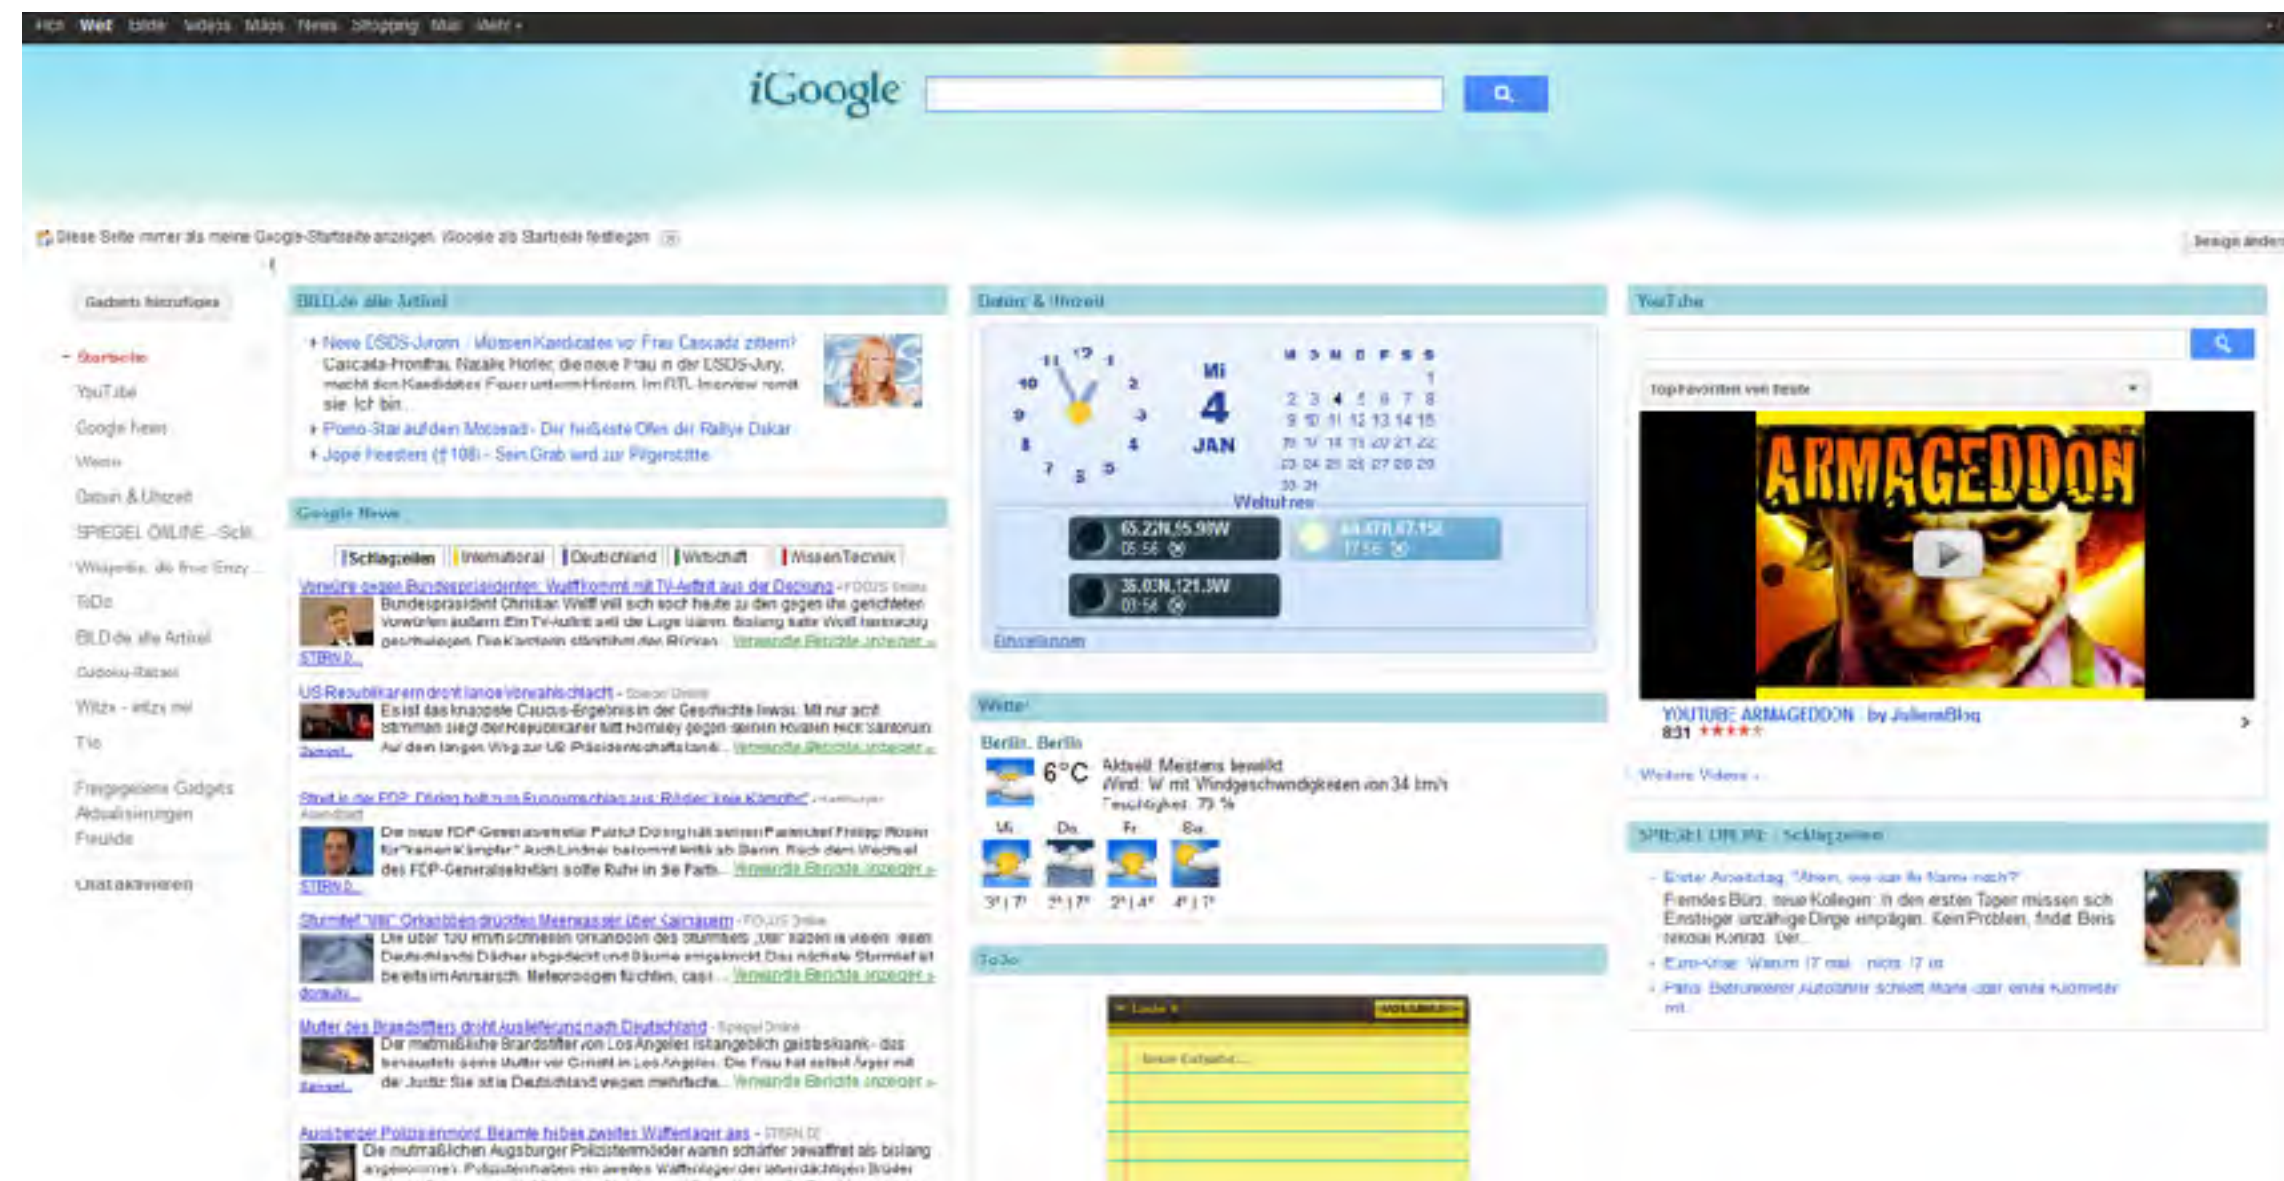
Ich Web Bilder Videos Maps News Shopping Mail Mehr ▾

iGoogle

Diese Seite immer als meine Google-Startseite anzeigen. iGoogle als Startseite festlegen

Design ändern

Gadgets hinzufügen

Startseite
YouTube
Google News
Wetter
Datum & Uhrzeit
SPIEGEL ONLINE - Schl...
Wikipedia, die freie Enzy...
ToDo
BILD.de alle Artikel
Sudoku-Rätsel
Witze - witzig mal
Tip

Freigegebene Gadgets
Aktualisierungen
Freunde

Chat aktivieren

BILD.de alle Artikel

Neue DSDS-Jurorin: Müssen Kandidaten vor Frau Cascada zittern?
Cascada-Frontfrau Natalie Horler, die neue Frau in der DSDS-Jury, macht den Kandidaten Feuer unterm Hintern. Im RTL-Interview nennt sie: Ich bin...
Porno-Star auf dem Motorrad - Der heißeste Ofen der Rallye Dakar
Jopie Heesters (†108) - Sein Grab wird zur Pilgerstätte

Google News

Schlagzeilen | International | Deutschland | Wirtschaft | Wissen/Technik

Vorwürfe gegen Bundespräsidenten: Wulff kommt mit TV-Auftritt aus der Deckung - FOCUS Online
Bundespräsident Christian Wulff will sich noch heute zu den gegen ihn gerichteten Vorwürfen äußern. Ein TV-Auftritt soll die Lage klären. Bislang hatte Wulff hartnäckig geschwiegen. Die Kanzlerin stärkt ihm den Rücken ... Verwandte Berichte anzeigen »
STERN.D...

US-Republikaner droht lange Vorwahlschlacht - Spiegel Online
Es ist das knappste Caucus-Ergebnis in der Geschichte Iowas: Mit nur acht Stimmen siegt der Republikaner Mitt Romney gegen seinen Rivalen Rick Santorum. Auf dem langen Weg zur US Präsidentschaftskandi... Verwandte Berichte anzeigen »
Spiegel...

Streit in der FDP: Döring holt zum Eurorundschlag aus: Rösler "kein Kämpfer" - Hamburger Abendblatt
Der neue FDP-Generalsekretär Patrick Döring hält seinen Parteichef Philipp Rösler für "keinen Kämpfer". Auch Lindner bekommt Kritik ab. Berlin. Nach dem Wechsel des FDP-Generalsekretärs sollte Ruhe in die Parte... Verwandte Berichte anzeigen »
STERN.D...

Sturmtief "Ulli": Orkanböen drückten Meerwasser über Kaimauern - FOCUS Online
Die über 100 km/h schnellen Orkanböen des Sturmtiefs „Ulli" haben in vielen Teilen Deutschlands Dächer abgedeckt und Bäume entwurzelt. Das nächste Sturmtief ist bereits im Anmarsch. Meteorologen fürchten, dass... Verwandte Berichte anzeigen »
donau...

Mutter des Brandstifters droht Auslieferung nach Deutschland - Spiegel Online
Der mutmaßliche Brandstifter von Los Angeles ist angeblich geisteskrank - das behauptete seine Mutter vor Gericht in Los Angeles. Die Frau hat selbst Ärger mit der Justiz: Sie ist in Deutschland wegen mehrfache... Verwandte Berichte anzeigen »
Spiegel...

Augsburger Polizistenmord: Beamte heben zweites Waffenlager aus - STERN.DE
Die mutmaßlichen Augsburger Polizistenmörder waren schärfer bewaffnet als bislang angenommen: Polizisten haben ein zweites Waffenlager der tatverdächtigen Brüder

Datum & Uhrzeit

12 1 2 3 4 5 7 8 9 10 11
Mi
4
JAN

M D M D F S S
1
2 3 4 5 6 7 8
9 10 11 12 13 14 15
16 17 18 19 20 21 22
23 24 25 26 27 28 29
30 31

Weltuhren
65.22N,55.98W 05:56
44.47N,67.15E 17:56
35.03N,121.3W 01:56

Einstellungen

Wetter

Berlin, Berlin
6°C Aktuell: Meistens bewölkt
Wind: W mit Windgeschwindigkeiten von 34 km/h
Feuchtigkeit: 73 %
Mi Do Fr Sa
3° | 7° 2° | 7° 2° | 4° 4° | 7°

ToDo

Liste

Neue Aufgabe...

YouTube

Top-Favoriten von heute

ARMAGEDDON

YOUTUBE ARMAGEDDON by JuliensBlog
831 ★★★★★

Weitere Videos »

SPIEGEL ONLINE - Schlagzeilen

Erster Arbeitstag: "Ahem, wie war Ihr Name noch?"
Fremdes Büro, neue Kollegen: In den ersten Tagen müssen sich Einsteiger unzählige Dinge einprägen. Kein Problem, findet Boris Nikolai Konrad. Der...
Euro-Krise: Warum 17 mal ... nicht 17 ist
Paris: Betrunkener Autofahrer schleift Mann über einen Kilometer mit